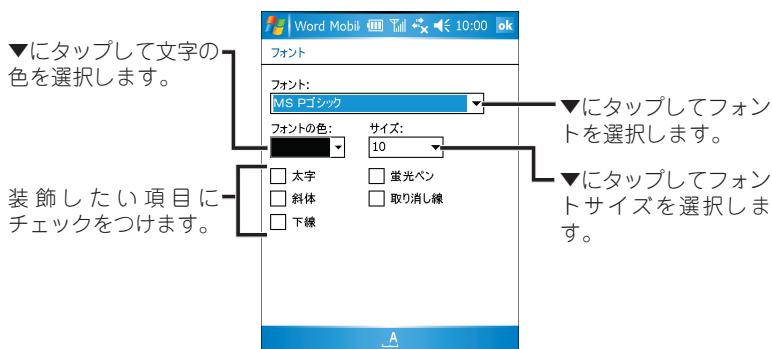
▼にタップして文字の色を選択します。

Word Mobil 10:00 ok

フォント

フォント:

MS Pゴシック

フォントの色:

サイズ:

10

太字

蛍光ペン

斜体

取り消し線

下線

A

▼にタップしてフォントを選択します。

▼にタップしてフォントサイズを選択します。

装飾したい項目にチェックをつけます。